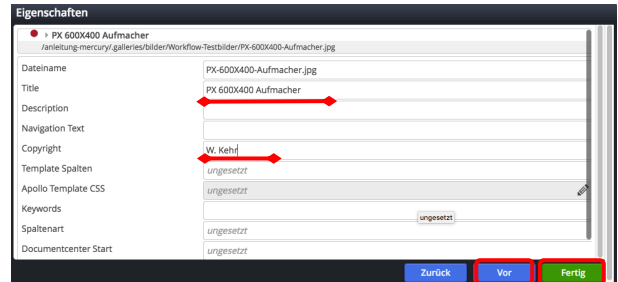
Eigenschaften

PX 600X400 Aufmacher
/anleitung-mercury/.galleries/bilder/Workflow-Testbilder/PX-600X400-Aufmacher.jpg

| | |
|---|---|
| Dateiname | PX-600X400-Aufmacher.jpg |
| Title | PX 600X400 Aufmacher |
| Description | |
| Navigation Text | |
| Copyright | W. Kehr |
| Template Spalten | ungesetzt |
| Apollo Template CSS | ungesetzt |
| Keywords | |
| Spaltenart | ungesetzt |
| Documentcenter Start | ungesetzt |

ungesetzt

Zurück
Vor
Fertig